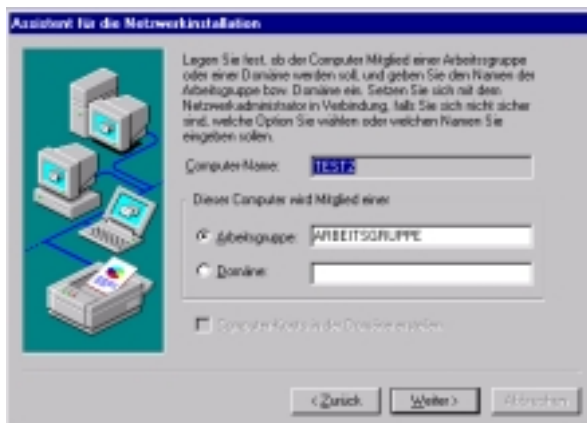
Assistent für die Netzwerkinstallation

Legen Sie fest, ob der Computer Mitglied einer Arbeitsgruppe oder einer Domäne werden soll, und geben Sie den Namen der Arbeitsgruppe bzw. Domäne ein. Setzen Sie sich mit dem Netzwerkadministrator in Verbindung, falls Sie sich nicht sicher sind, welche Option Sie wählen oder welchen Namen Sie eingeben sollen.

Computer-Name: TEST2

Dieser Computer wird Mitglied einer

Arbeitsgruppe: ARBEITSGRUPPE

Domäne:

Computer-Konto in der Domäne erstellen

< Zurück Weiter > Abbrechen